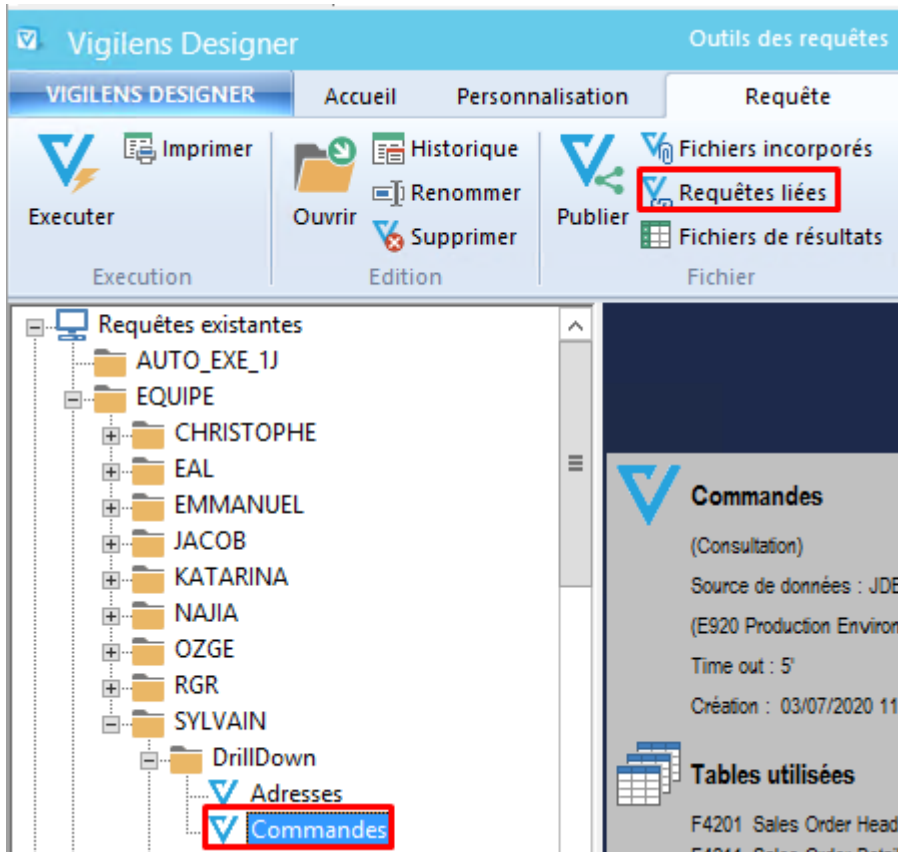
Vigilens Designer
Outils des requêtes

VIGILENS DESIGNER
Accueil
Personnalisation
Requête

Executer
Imprimer
Execution

Ouvrir
Historique
Renommer
Supprimer
Edition

Publier
Fichiers incorporés
Requêtes liées
Fichiers de résultats
Fichier

Requêtes existantes
AUTO_EXE_1J
EQUIPE
CHRISTOPHE
EAL
EMMANUEL
JACOB
KATARINA
NAJIA
OZGE
RGR
SYLVAIN
DrillDown
Adresses
Commandes

Commandes
(Consultation)
Source de données : JDE
(E920 Production Environ
Time out : 5'
Création : 03/07/2020 11

Tables utilisées
F4201 Sales Order Head
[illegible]